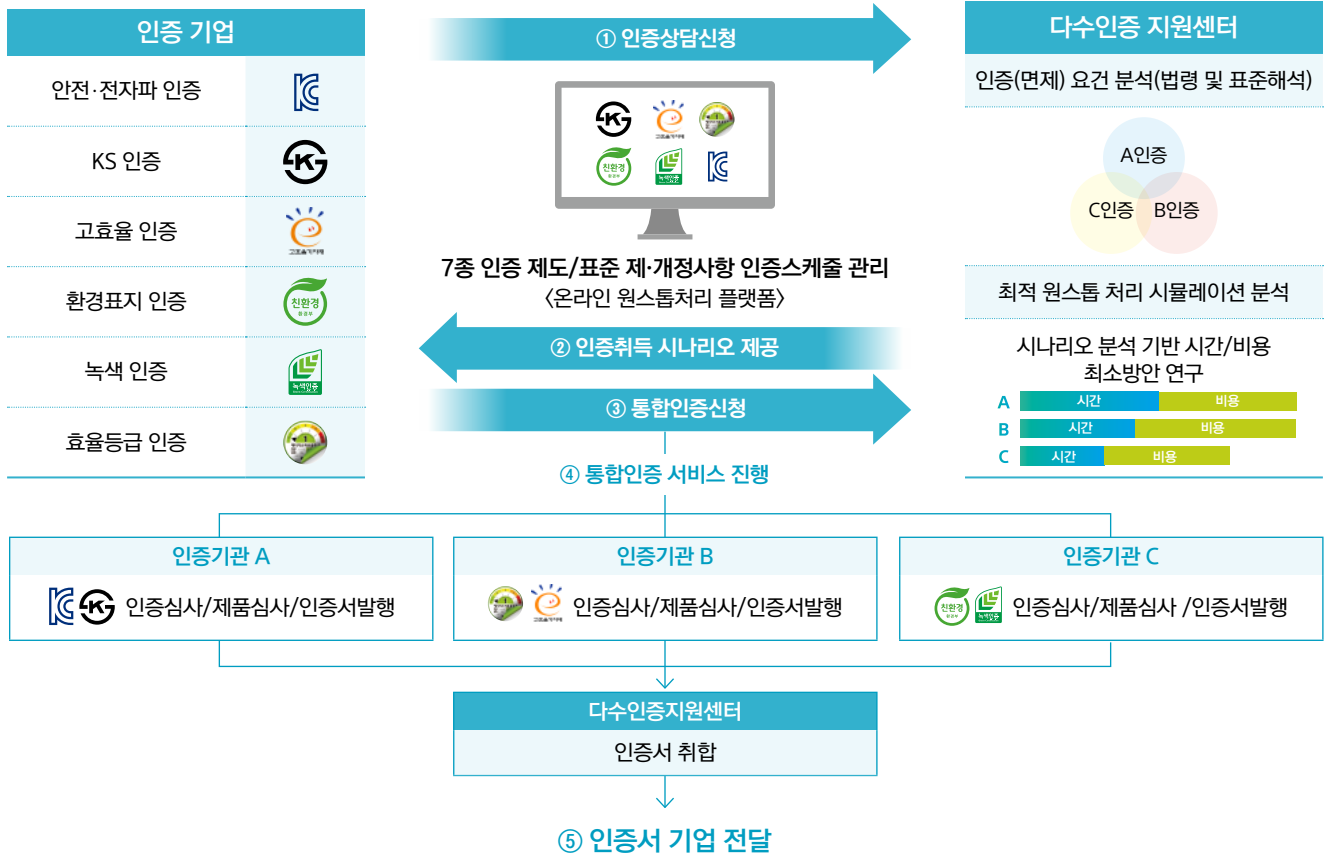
인증 기업

안전·전자파 인증

KS 인증

고효율 인증

환경표지 인증

녹색 인증

효율등급 인증

① 인증상담신청

친환경

녹색인증

7종 인증 제도/표준 제·개정사항 인증스케줄 관리
〈온라인 원스톱처리 플랫폼〉

② 인증취득 시나리오 제공

③ 통합인증신청

④ 통합인증 서비스 진행

다수인증 지원센터

인증(면제) 요건 분석(법령 및 표준해석)

A인증

C인증

B인증

최적 원스톱 처리 시뮬레이션 분석

시나리오 분석 기반 시간/비용 최소방안 연구

A 시간 비용
B 시간 비용
C 시간 비용

인증기관 A
인증심사/제품심사/인증서발행

인증기관 B
인증심사/제품심사/인증서발행

인증기관 C
친환경 녹색인증 인증심사/제품심사 /인증서발행

다수인증지원센터
인증서 취합

⑤ 인증서 기업 전달